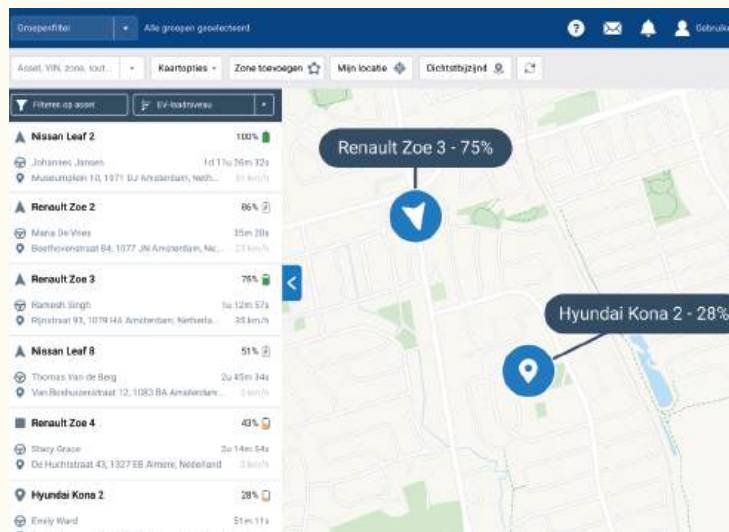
Groepenfilter ▾ Alle groepen geselecteerd

Gebruike

Asset, VIN, zone, rout... ▾ Kaartopties ▾ Zone toevoegen Mijn locatie Dichtstbijzijnd

Filteren op asset

EV-laadniveau ▾

Nissan Leaf 2 100%
Johannes Jansen 1d 11u 26m 32s
Museumplein 10, 1071 DJ Amsterdam, Neth... 31 km/h

Renault Zoe 2 86%
Maria De Vries 35m 20s
Beethovenstraat 84, 1077 JN Amsterdam, Ne... 23 km/h

Renault Zoe 3 75%
Ramesh Singh 1u 12m 57s
Rijnstraat 93, 1079 HA Amsterdam, Netherla... 35 km/h

Nissan Leaf 8 51%
Thomas Van de Berg 2u 45m 34s
Van Boshuizenstraat 12, 1083 BA Amsterdam... 0 km/h

Renault Zoe 4 43%
Stacy Grace 2u 14m 54s
De Huchtstraat 43, 1327 EB Almere, Nederland 0 km/h

Hyundai Kona 2 28%
Emily Ward 51m 11s

Renault Zoe 3 - 75%

Hyundai Kona 2 - 28%